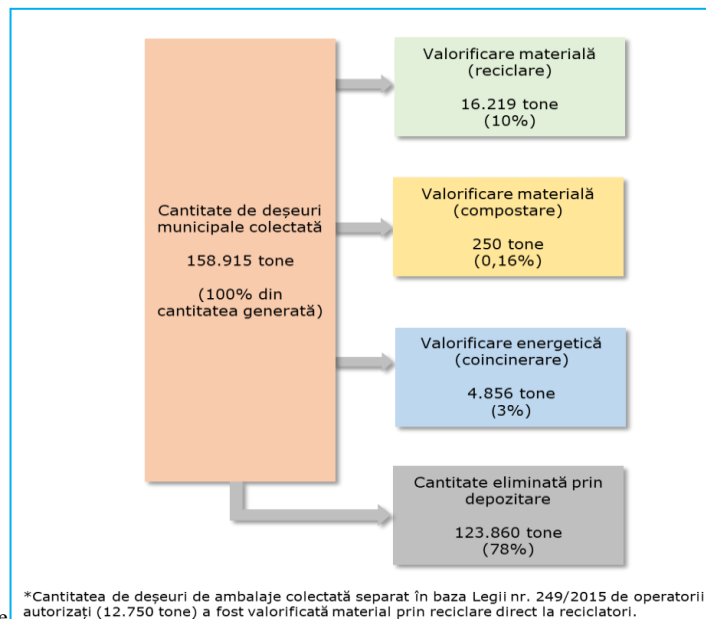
Cantitate de deşeuri municipale colectată

158.915 tone

(100% din cantitatea generată)

Valorificare materială (reciclare)

16.219 tone (10%)

Valorificare materială (compostare)

250 tone (0,16%)

Valorificare energetică (coincinerare)

4.856 tone (3%)

Cantitate eliminată prin depozitare

123.860 tone (78%)

*Cantitatea de deşeuri de ambalaje colectată separat în baza Legii nr. 249/2015 de operatorii autorizaţi (12.750 tone) a fost valorificată material prin reciclare direct la reciclatori.